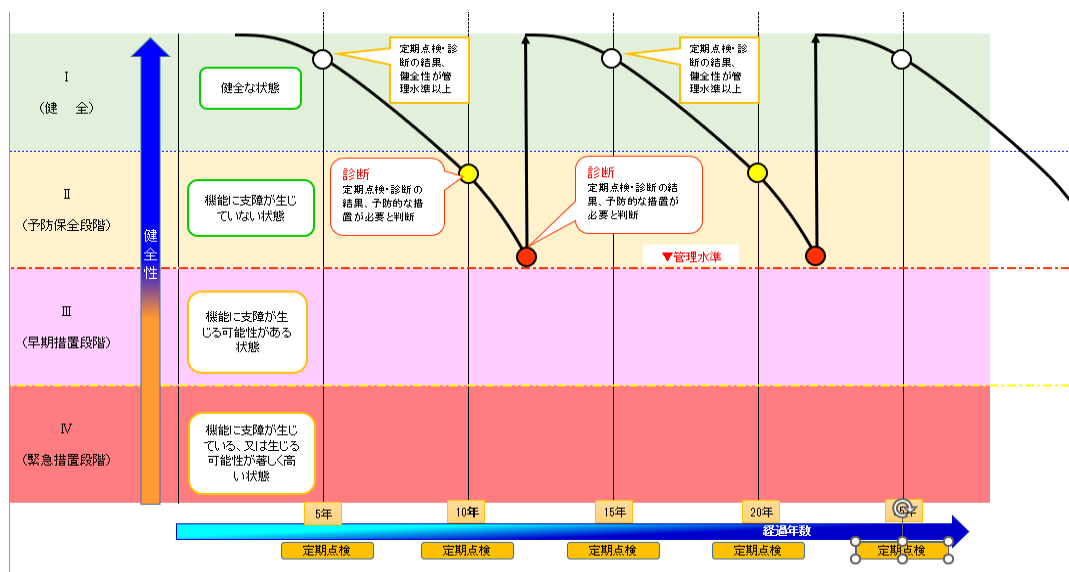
Ⅰ
（健　全）

健全な状態

Ⅱ
（予防保全段階）

機能に支障が生じていない状態

Ⅲ
（早期措置段階）

機能に支障が生じる可能性がある状態

Ⅳ
（緊急措置段階）

機能に支障が生じている、又は生じる可能性が著しく高い状態

健全性

定期点検・診断の結果、健全性が管理水準以上

定期点検・診断の結果、健全性が管理水準以上

診断
定期点検・診断の結果、予防的な措置が必要と判断

診断
定期点検・診断の結果、予防的な措置が必要と判断

▼管理水準

5年
10年
15年
20年

経過年数

定期点検
定期点検
定期点検
定期点検
定期点検